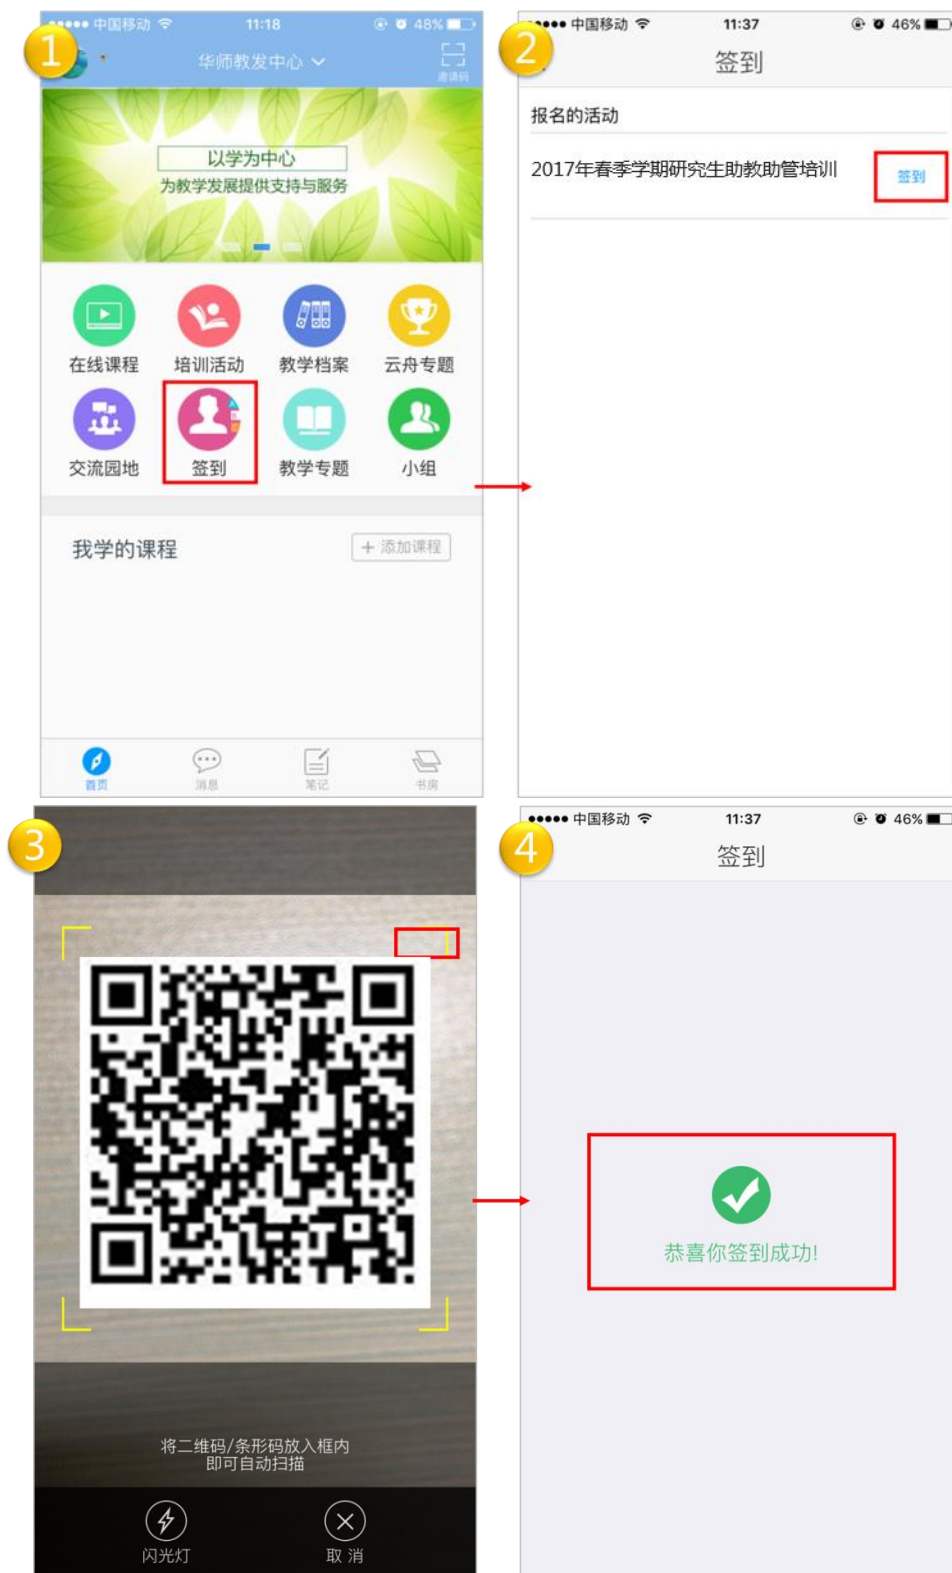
1
●●●●● 中国移动 11:18 48%
华师教发中心
邀请码
以学为中心
为教学发展提供支持与服务
在线课程
培训活动
教学档案
云舟专题
交流园地
签到
教学专题
小组
我学的课程
+ 添加课程
首页
消息
笔记
书房

2
●●●●● 中国移动 11:37 46%
签到
报名的活动
2017年春季学期研究生助教助管培训
签到

3
将二维码/条形码放入框内
即可自动扫描
闪光灯
取 消

4
●●●●● 中国移动 11:37 46%
签到
恭喜你签到成功!